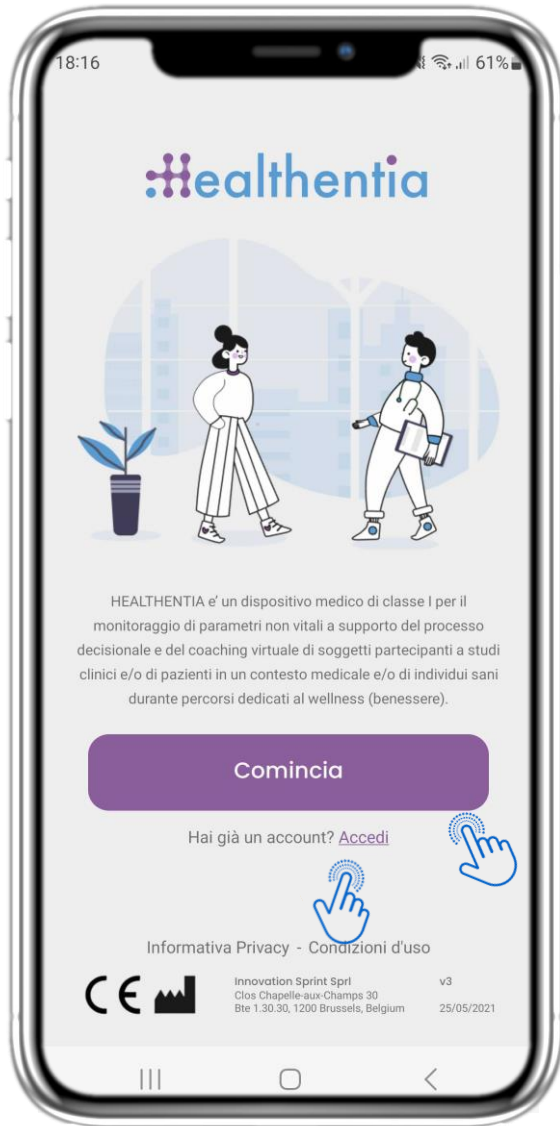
18:16 61%

Healthentia

HEALTHENTIA e' un dispositivo medico di classe I per il monitoraggio di parametri non vitali a supporto del processo decisionale e del coaching virtuale di soggetti partecipanti a studi clinici e/o di pazienti in un contesto medicale e/o di individui sani durante percorsi dedicati al wellness (benessere).

Comincia

Hai già un account? Accedi

Informativa Privacy - Condizioni d'uso

CE

Innovation Sprint Sprl
Clos Chapelle-aux-Champs 30
Bte 1.30.30, 1200 Brussels, Belgium

v3
25/05/2021